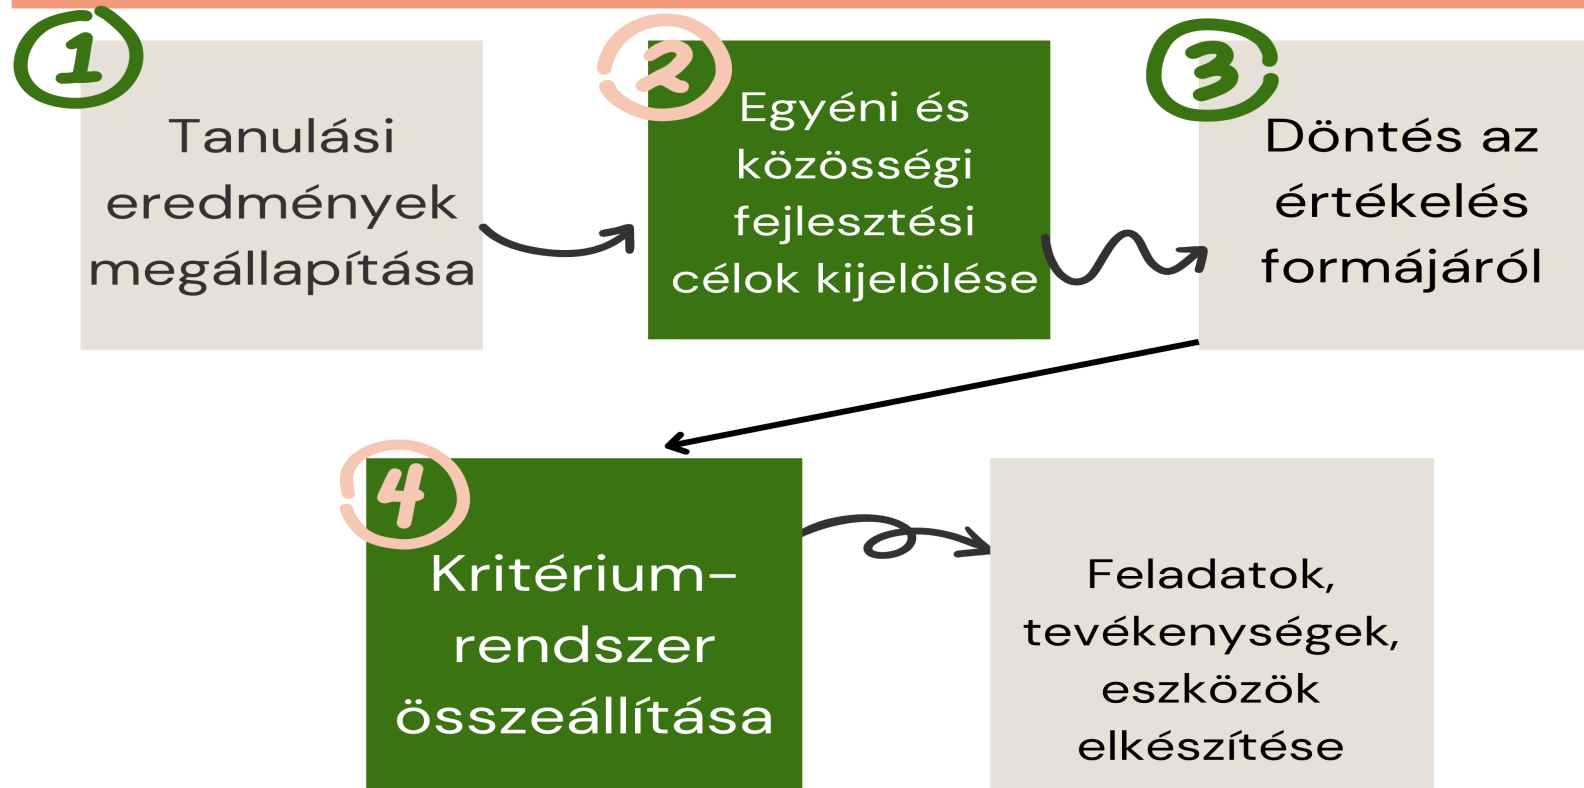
1

Tanulási eredmények megállapítása

2

Egyéni és közösségi fejlesztési célok kijelölése

3

Döntés az értékelés formájáról

4

Kritérium-rendszer összeállítása

Feladatok, tevékenységek, eszközök elkészítése